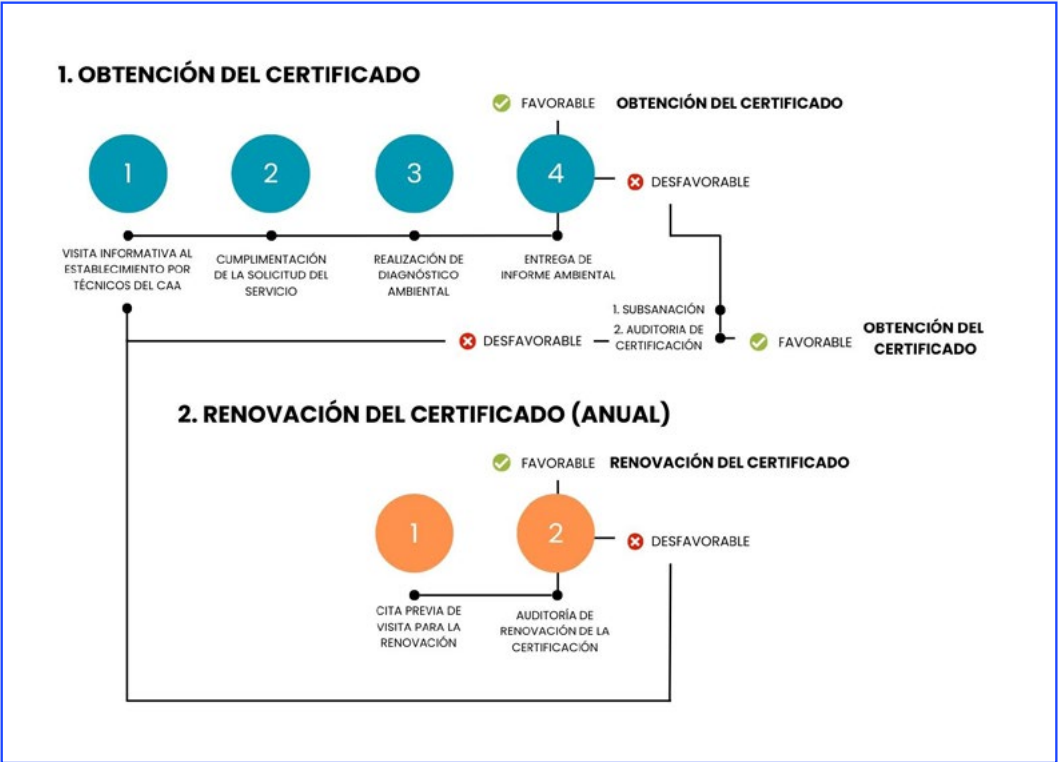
1. OBTENCIÓN DEL CERTIFICADO

FAVORABLE OBTENCIÓN DEL CERTIFICADO

1

2

3

4

DESFAVORABLE

VISITA INFORMATIVA AL ESTABLECIMIENTO POR TÉCNICOS DEL CAA

CUMPLIMENTACIÓN DE LA SOLICITUD DEL SERVICIO

REALIZACIÓN DE DIAGNÓSTICO AMBIENTAL

ENTREGA DE INFORME AMBIENTAL

1. SUBSANACIÓN

2. AUDITORIA DE CERTIFICACIÓN

DESFAVORABLE

FAVORABLE OBTENCIÓN DEL CERTIFICADO

2. RENOVACIÓN DEL CERTIFICADO (ANUAL)

FAVORABLE RENOVACIÓN DEL CERTIFICADO

1

2

DESFAVORABLE

CITA PREVIA DE VISITA PARA LA RENOVACIÓN

AUDITORÍA DE RENOVACIÓN DE LA CERTIFICACIÓN